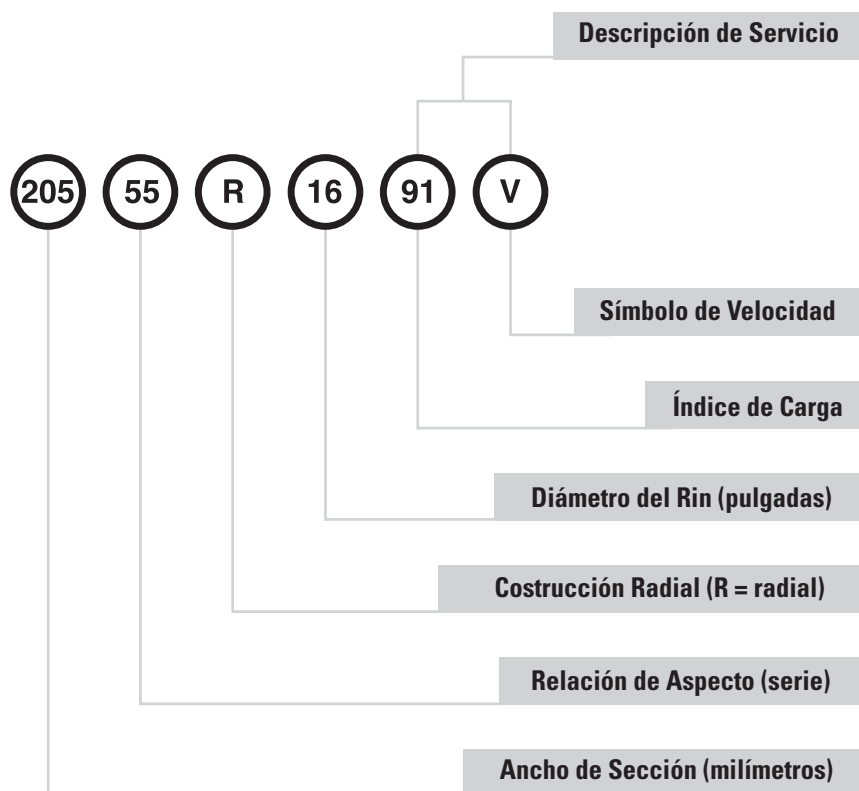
Descripción de Servicio

205 55 R 16 91 V

Símbolo de Velocidad

Índice de Carga

Diámetro del Rin (pulgadas)

Costrucción Radial (R = radial)

Relación de Aspecto (serie)

Ancho de Sección (milímetros)